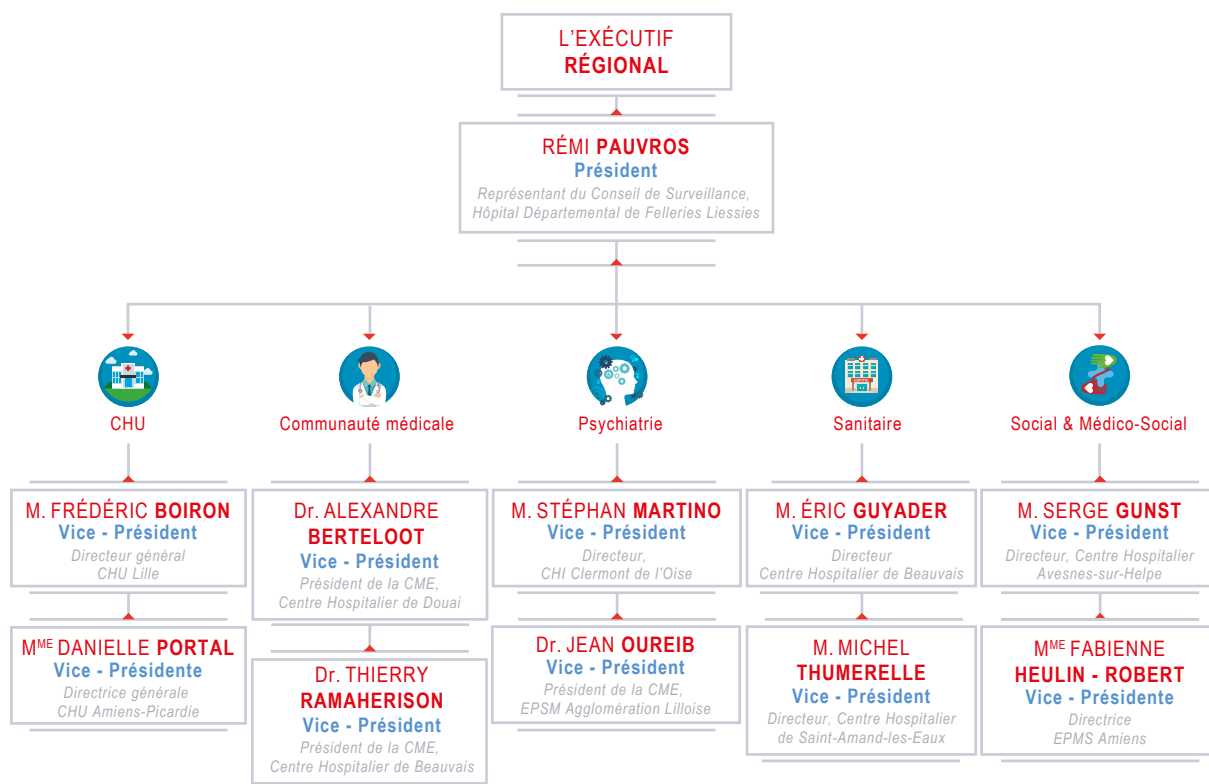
L'EXÉCUTIF
RÉGIONAL

RÉMI PAUVROS
Président
Représentant du Conseil de Surveillance, Hôpital Départemental de Felleries Liessies

CHU

M. FRÉDÉRIC BOIRON
Vice - Président
Directeur général
CHU Lille

M$^{ME}$ DANIELLE PORTAL
Vice - Présidente
Directrice générale
CHU Amiens-Picardie

Communauté médicale

Dr. ALEXANDRE BERTELOOT
Vice - Président
Président de la CME,
Centre Hospitalier de Douai

Dr. THIERRY RAMAHERISON
Vice - Président
Président de la CME,
Centre Hospitalier de Beauvais

Psychiatrie

M. STÉPHAN MARTINO
Vice - Président
Directeur,
CHI Clermont de l'Oise

Dr. JEAN OUREIB
Vice - Président
Président de la CME,
EPSM Agglomération Lilloise

Sanitaire

M. ÉRIC GUYADER
Vice - Président
Directeur
Centre Hospitalier de Beauvais

M. MICHEL THUMERELLE
Vice - Président
Directeur, Centre Hospitalier de Saint-Amand-les-Eaux

Social & Médico-Social

M. SERGE GUNST
Vice - Président
Directeur, Centre Hospitalier
Avesnes-sur-Helpe

M$^{ME}$ FABIENNE HEULIN - ROBERT
Vice - Présidente
Directrice
EPMS Amiens